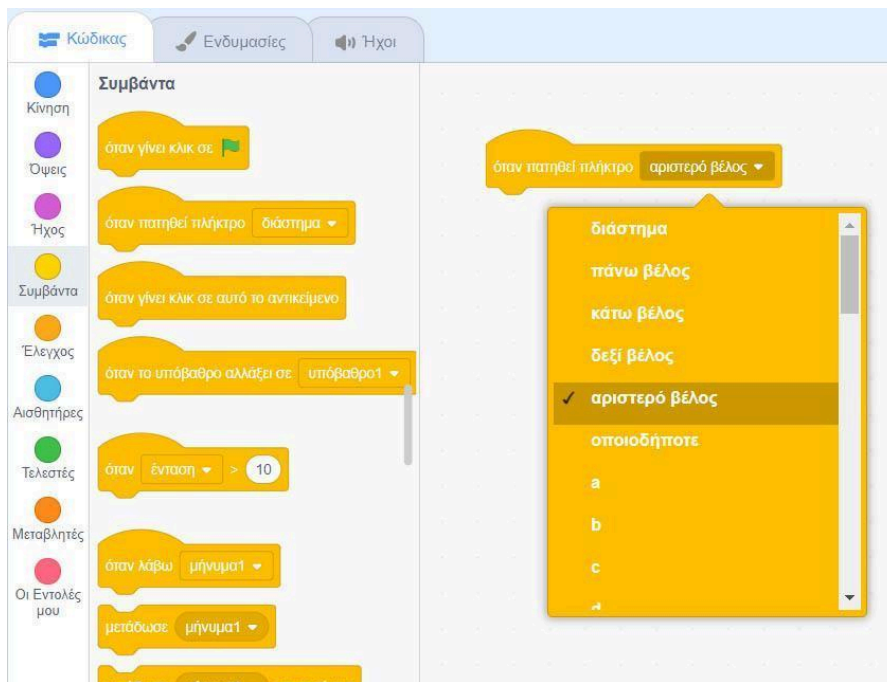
Κώδικας Ενδυμασίες Ήχοι

Κίνηση
Όψεις
Ήχος
Συμβάντα
Έλεγχος
Αισθητήρες
Τελεστές
Μεταβλητές
Οι Εντολές μου

Συμβάντα

όταν γίνει κλικ σε

όταν πατηθεί πλήκτρο διάστημα

όταν γίνει κλικ σε αυτό το αντικείμενο

όταν το υπόβαθρο αλλάξει σε υπόβαθρο1

όταν ένταση > 10

όταν λάβω μήνυμα1

μετάδωσε μήνυμα1

όταν πατηθεί πλήκτρο αριστερό βέλος

διάστημα
πάνω βέλος
κάτω βέλος
δεξί βέλος
✓ αριστερό βέλος
οποιοδήποτε
a
b
c
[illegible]